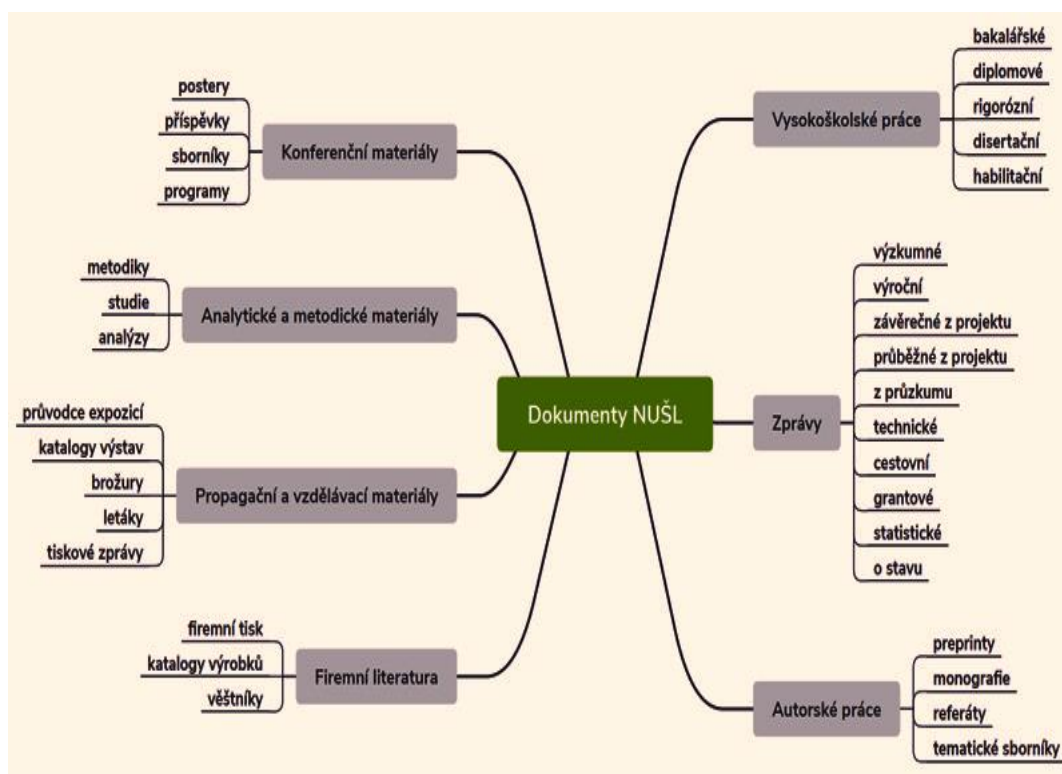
Dokumenty NUŠL

Konferenční materiály
postery
příspěvky
sborníky
programy

Analytické a metodické materiály
metodiky
studie
analýzy

Propagační a vzdělávací materiály
průvodce expozicí
katalogy výstav
brožury
letáky
tiskové zprávy

Firemní literatura
firemní tisk
katalogy výrobků
věštníky

Vysokoškolské práce
bakalářské
diplomové
rigorózní
disertační
habilitační

Zprávy
výzkumné
výroční
závěrečné z projektu
průběžné z projektu
z průzkumu
technické
cestovní
grantové
statistické
o stavu

Autorské práce
preprinty
monografie
referáty
tematické sborníky